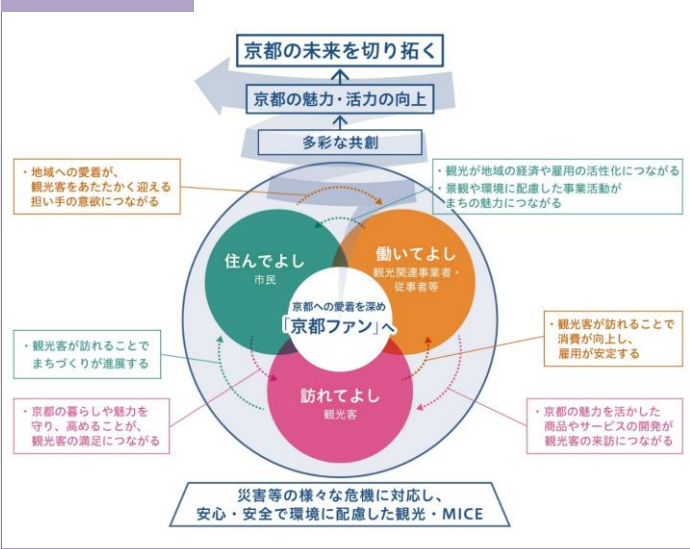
京都の未来を切り拓く

京都の魅力・活力の向上

多彩な共創

・地域への愛着が、観光客をあたたかく迎える担い手の意欲につながる

・観光が地域の経済や雇用の活性化につながる
・景観や環境に配慮した事業活動がまちの魅力につながる

住んでよし
市民

働いてよし
観光関連事業者・従事者等

京都への愛着を深め
「京都ファン」へ

・観光客が訪れることでまちづくりが進展する

・観光客が訪れることで消費が向上し、雇用が安定する

訪れてよし
観光客

・京都の暮らしや魅力を守り、高めることが、観光客の満足につながる

・京都の魅力を活かした商品やサービスの開発が観光客の来訪につながる

災害等の様々な危機に対応し、
安心・安全で環境に配慮した観光・MICE